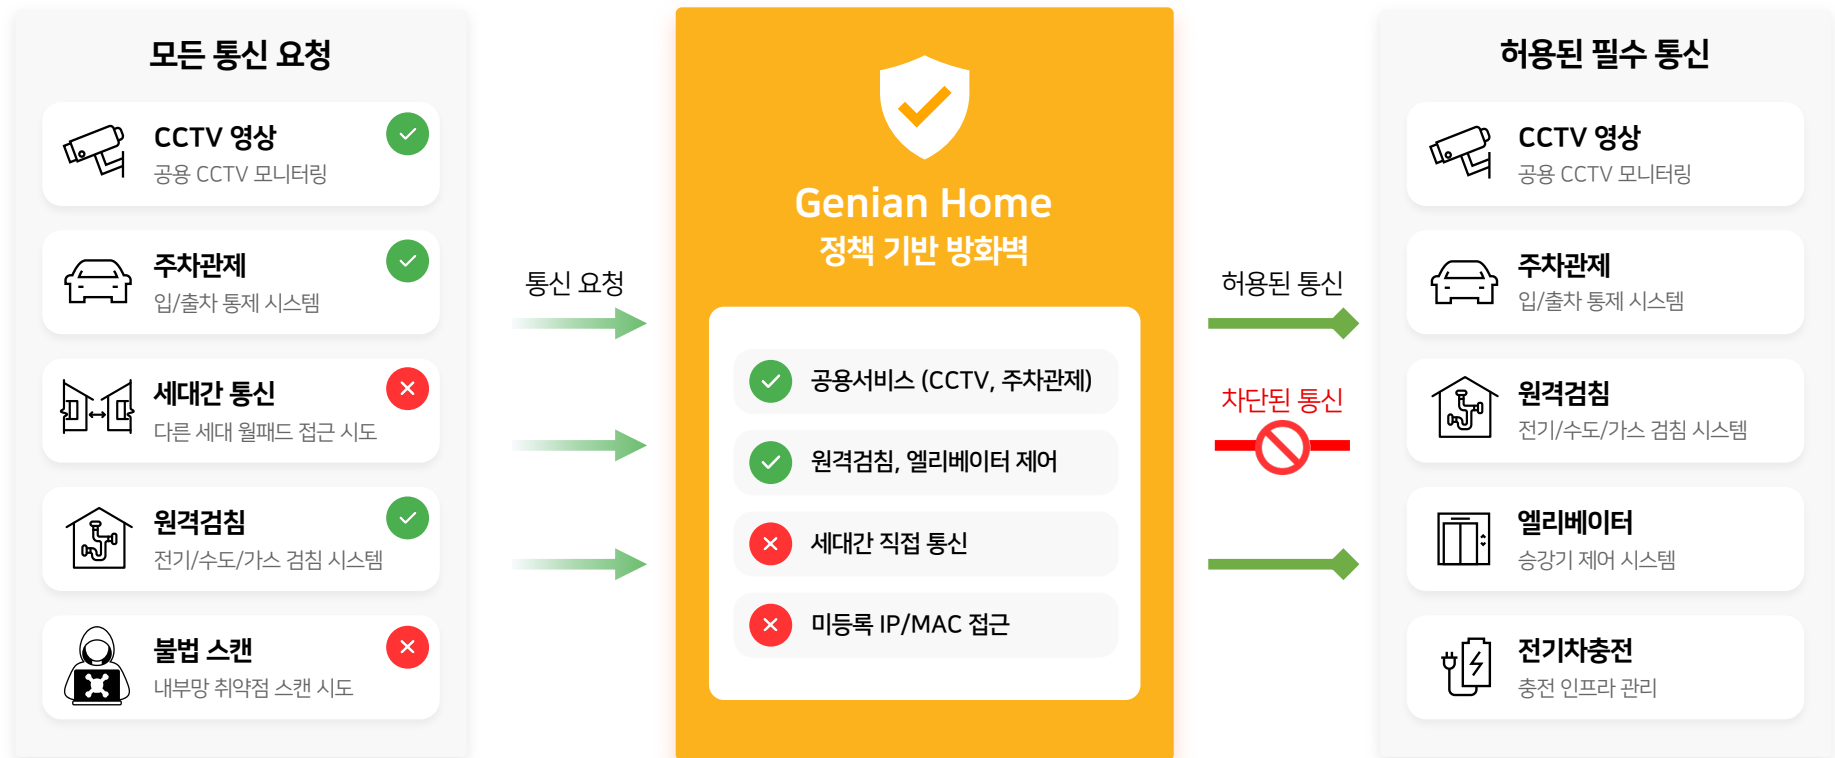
모든 통신 요청

CCTV 영상
공용 CCTV 모니터링

주차관제
입/출차 통제 시스템

세대간 통신
다른 세대 월패드 접근 시도

원격검침
전기/수도/가스 검침 시스템

불법 스캔
내부망 취약점 스캔 시도

통신 요청

Genian Home
정책 기반 방화벽

공용서비스 (CCTV, 주차관제)

원격검침, 엘리베이터 제어

세대간 직접 통신

미등록 IP/MAC 접근

허용된 통신

차단된 통신

허용된 필수 통신

CCTV 영상
공용 CCTV 모니터링

주차관제
입/출차 통제 시스템

원격검침
전기/수도/가스 검침 시스템

엘리베이터
승강기 제어 시스템

전기차충전
충전 인프라 관리